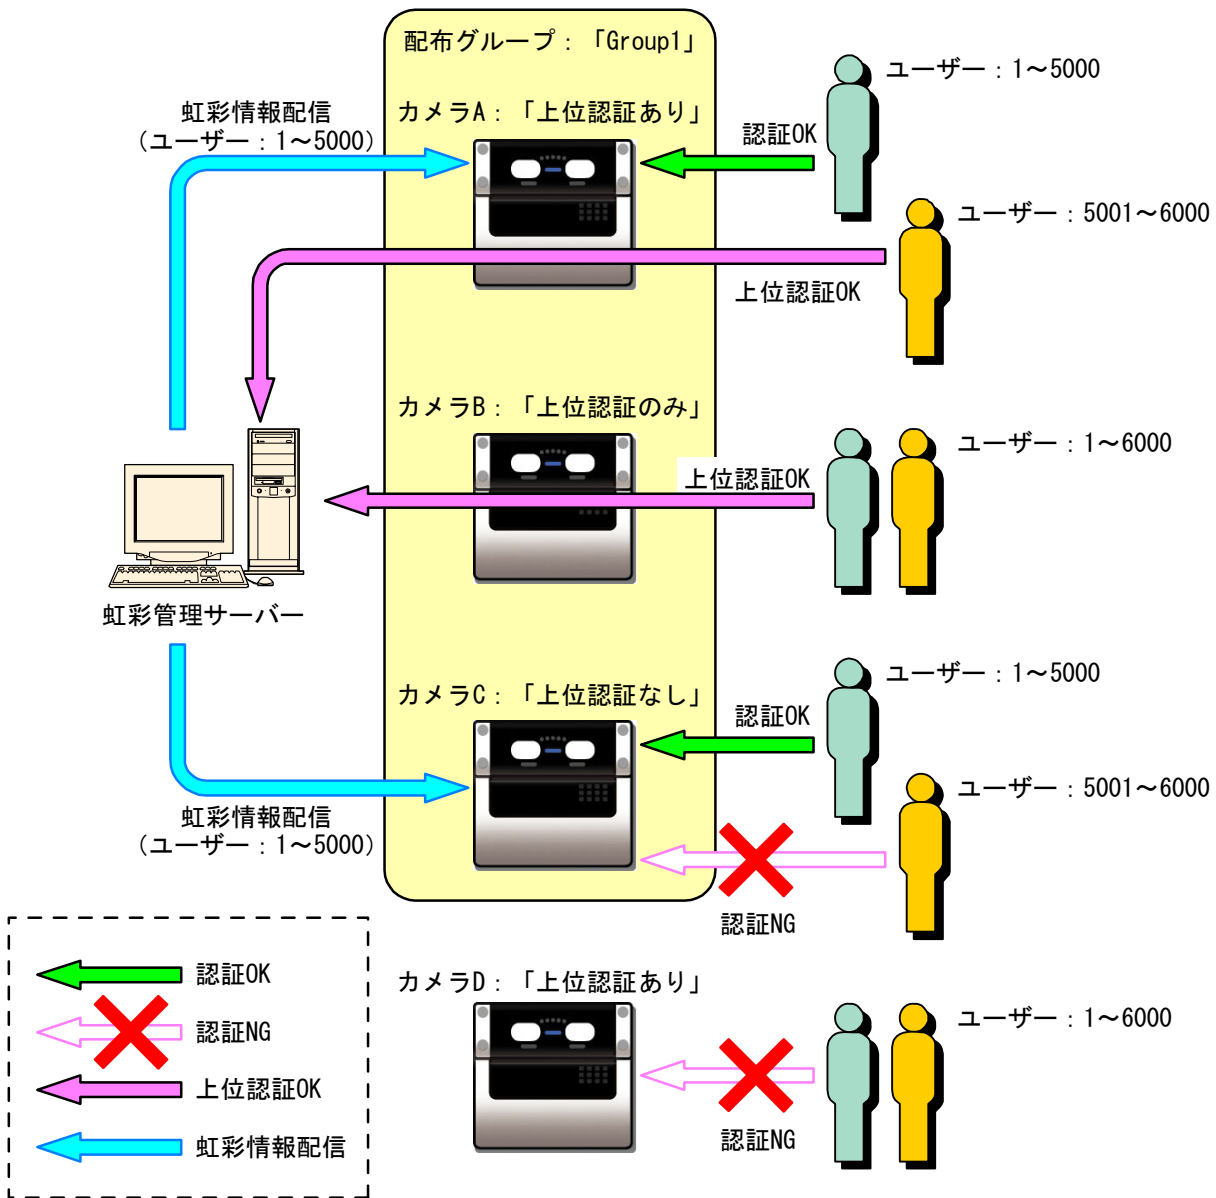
配布グループ：「Group1」

虹彩情報配信
（ユーザー：1～5000）

カメラA：「上位認証あり」

ユーザー：1～5000

認証OK

ユーザー：5001～6000

上位認証OK

カメラB：「上位認証のみ」

ユーザー：1～6000

上位認証OK

虹彩管理サーバー

カメラC：「上位認証なし」

ユーザー：1～5000

認証OK

ユーザー：5001～6000

虹彩情報配信
（ユーザー：1～5000）

認証NG

認証OK

認証NG

上位認証OK

虹彩情報配信

カメラD：「上位認証あり」

ユーザー：1～6000

認証NG